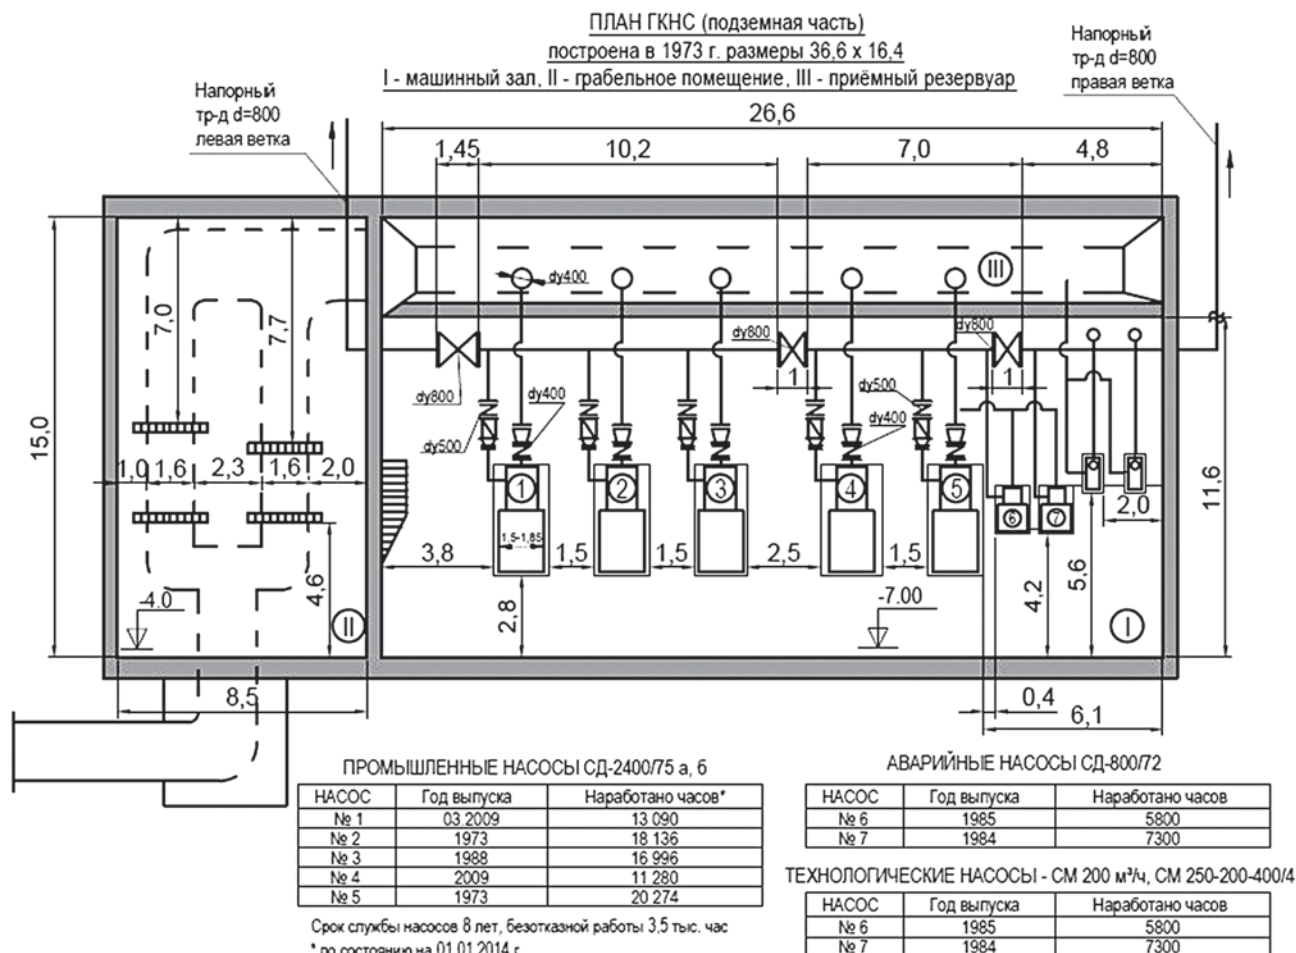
ПЛАН ГКНС (подземная часть)
построена в 1973 г. размеры 36,6 х 16,4
I - машинный зал, II - грабельное помещение, III - приёмный резервуар

Напорный тр-д d=800 левая ветка

Напорный тр-д d=800 правая ветка

26,6
1,45
10,2
7,0
4,8
dy400
III
dy800
dy800
dy800
1
1
dy500
dy400
dy800
dy400
dy500
7,0
7,7
15,0
1,0
1,6
2,3
1,6
2,0
1
2
3
4
5
6
7
1,5÷1,85
2,0
11,6
3,8
1,5
1,5
2,5
1,5
4,6
-4.0
II
2,8
-7.00
4,2
5,6
I
8,5
0,4
6,1

ПРОМЫШЛЕННЫЕ НАСОСЫ СД-2400/75 а, б

| НАСОС | Год выпуска | Наработано часов* |
|---|---|---|
| № 1 | 03.2009 | 13 090 |
| № 2 | 1973 | 18 136 |
| № 3 | 1988 | 16 996 |
| № 4 | 2009 | 11 280 |
| № 5 | 1973 | 20 274 |

Срок службы насосов 8 лет, безотказной работы 3,5 тыс. час
* по состоянию на 01.01.2014 г.

АВАРИЙНЫЕ НАСОСЫ СД-800/72

| НАСОС | Год выпуска | Наработано часов |
|---|---|---|
| № 6 | 1985 | 5800 |
| № 7 | 1984 | 7300 |

ТЕХНОЛОГИЧЕСКИЕ НАСОСЫ - СМ 200 м³/ч, СМ 250-200-400/4

| НАСОС | Год выпуска | Наработано часов |
|---|---|---|
| № 6 | 1985 | 5800 |
| № 7 | 1984 | 7300 |